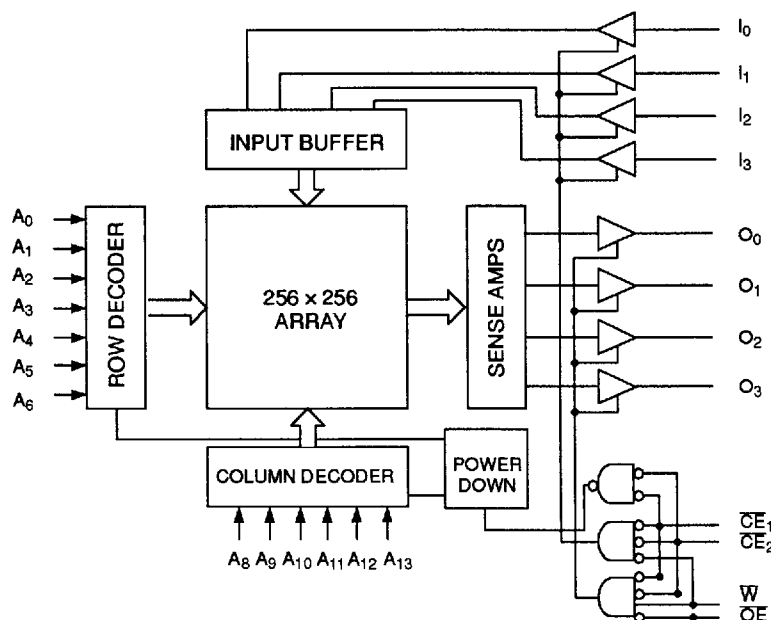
$I_0$
$I_1$
$I_2$
$I_3$
INPUT BUFFER
$A_0$
$A_1$
$A_2$
$A_3$
$A_4$
$A_5$
$A_6$
ROW DECODER
256 × 256 ARRAY
SENSE AMPS
$O_0$
$O_1$
$O_2$
$O_3$
COLUMN DECODER
POWER DOWN
$A_8$ $A_9$ $A_{10}$ $A_{11}$ $A_{12}$ $A_{13}$
$\overline{CE}_1$
$\overline{CE}_2$
$\overline{W}$
$\overline{OE}$